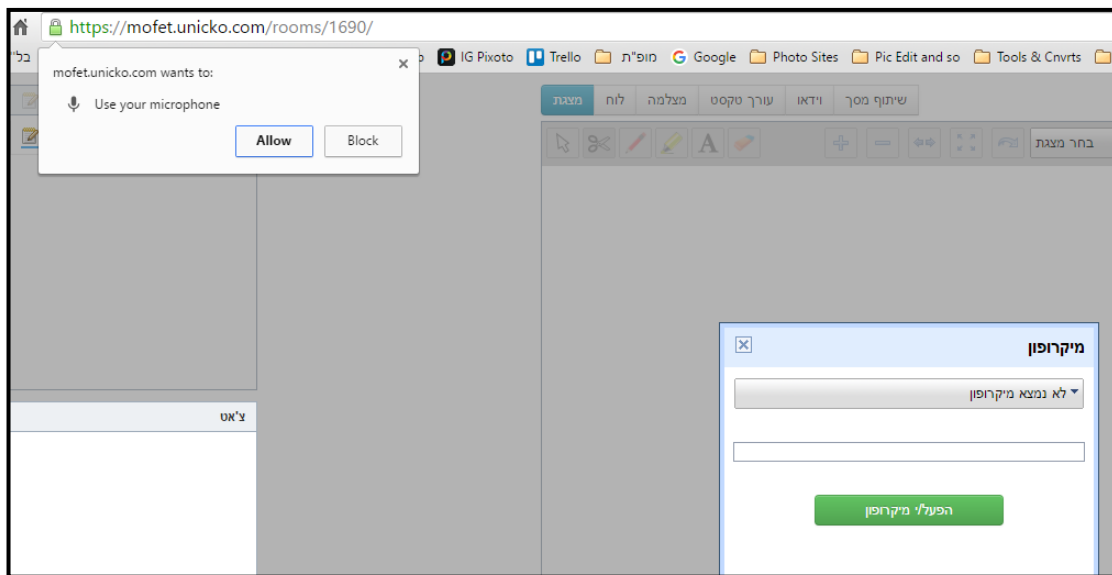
https://mofet.unicko.com/rooms/1690/

בל" IG Pixoto Trello מופ"ת Google Photo Sites Pic Edit and so Tools & Cnvrts

mofet.unicko.com wants to:
Use your microphone
Allow Block

מצגת לוח מצלמה עורך טקסט וידאו שיתוף מסך

בחר מצגת

צ'אט

מיקרופון
לא נמצא מיקרופון
הפעל/י מיקרופון